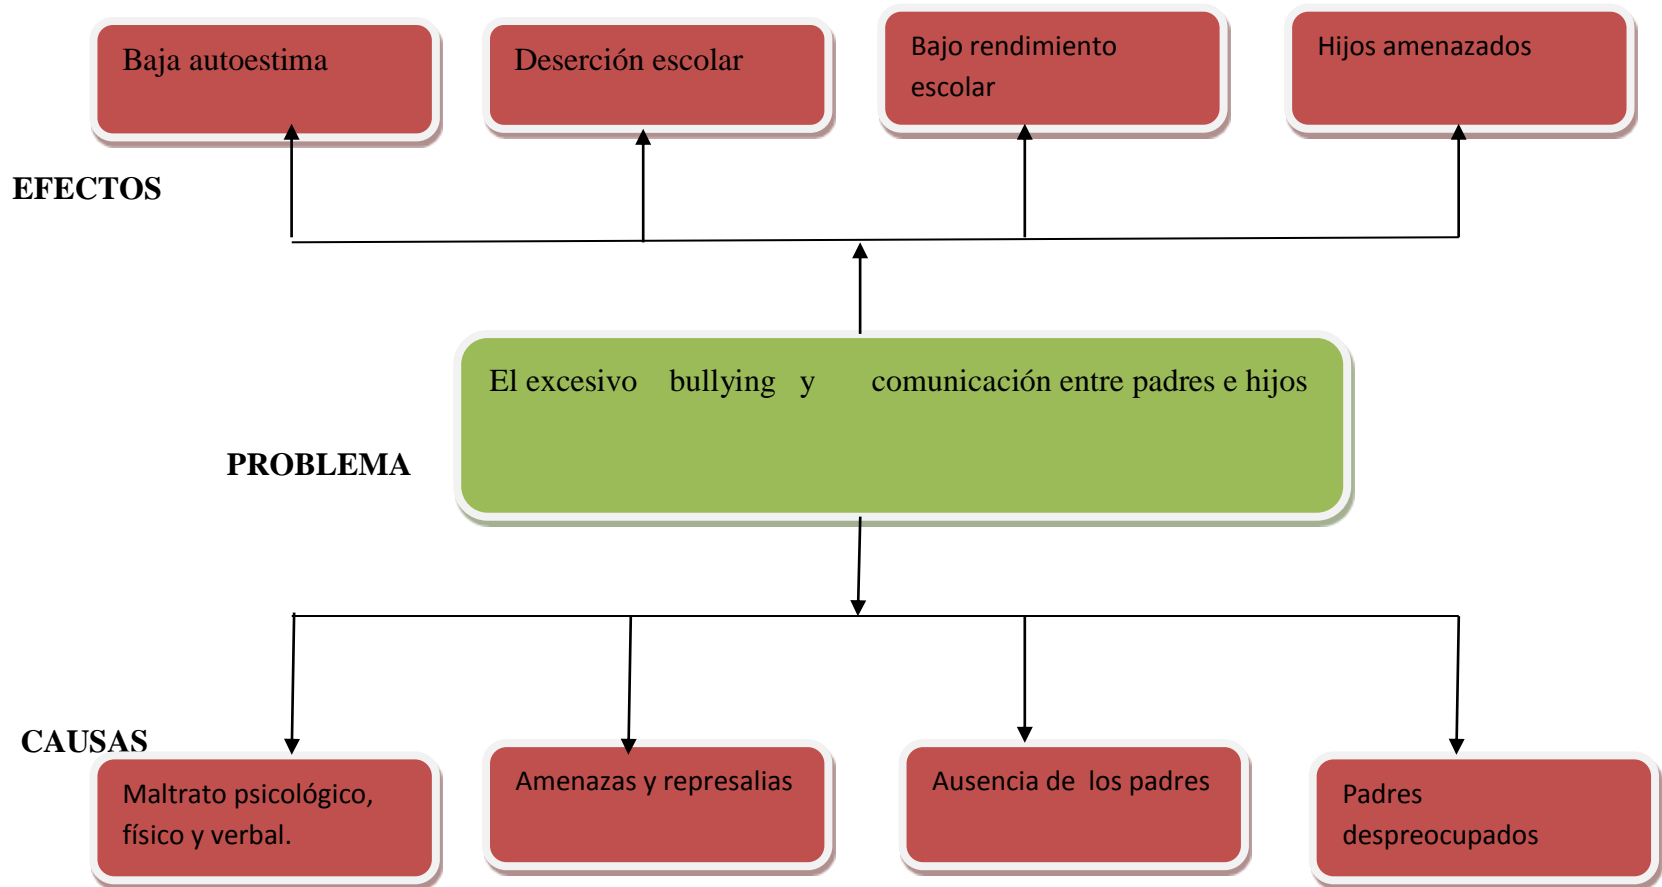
Baja autoestima

Deserción escolar

Bajo rendimiento escolar

Hijos amenazados

EFECTOS

PROBLEMA

El excesivo bullying y comunicación entre padres e hijos

CAUSAS

Maltrato psicológico, físico y verbal.

Amenazas y represalias

Ausencia de los padres

Padres despreocupados